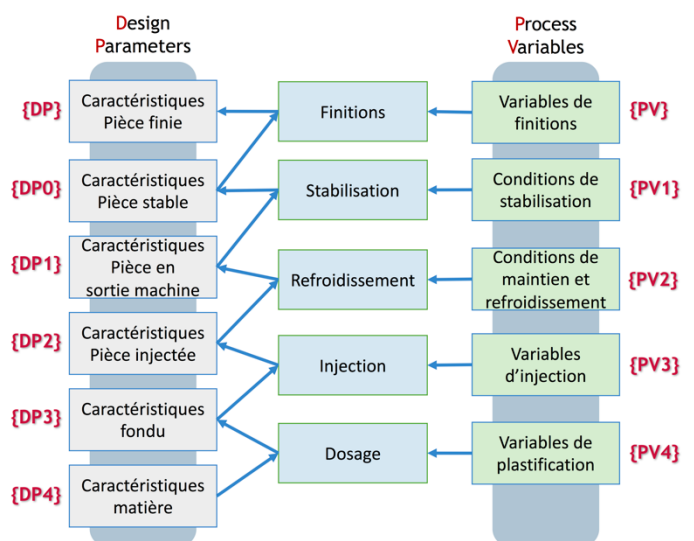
Design Parameters

Process Variables

{DP} Caractéristiques Pièce finie

Finitions

Variables de finitions {PV}

{DP0} Caractéristiques Pièce stable

Stabilisation

Conditions de stabilisation {PV1}

{DP1} Caractéristiques Pièce en sortie machine

Refroidissement

Conditions de maintien et refroidissement {PV2}

{DP2} Caractéristiques Pièce injectée

Injection

Variables d'injection {PV3}

{DP3} Caractéristiques fondu

Dosage

Variables de plastification {PV4}

{DP4} Caractéristiques matière